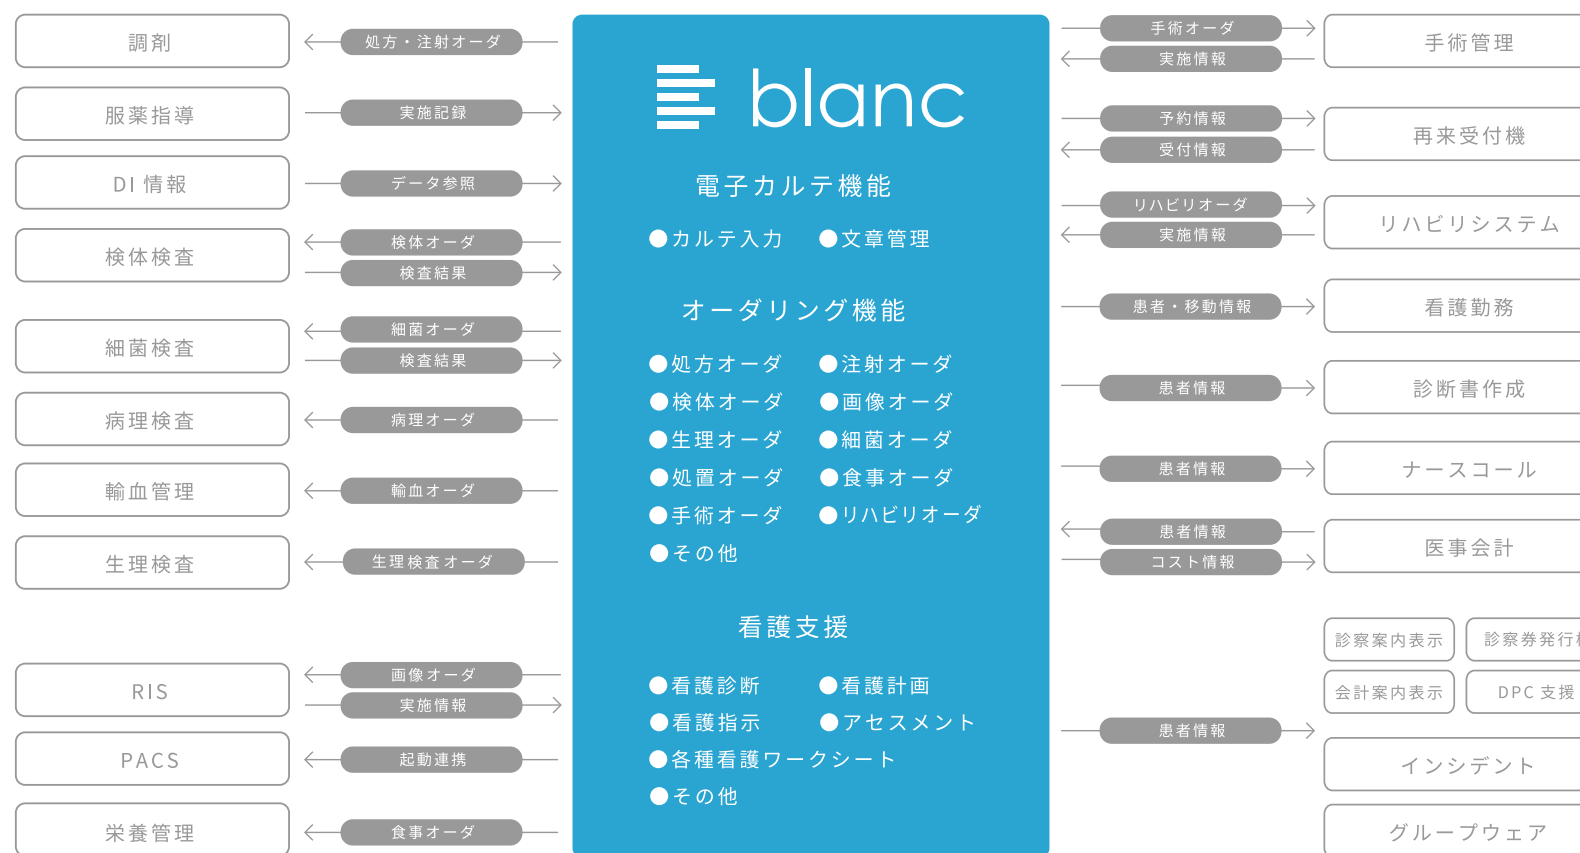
調剤
処方・注射オーダ
服薬指導
実施記録
DI 情報
データ参照
検体検査
検体オーダ
検査結果
細菌検査
細菌オーダ
検査結果
病理検査
病理オーダ
輸血管理
輸血オーダ
生理検査
生理検査オーダ
RIS
画像オーダ
実施情報
PACS
起動連携
栄養管理
食事オーダ

blanc

電子カルテ機能
●カルテ入力 ●文章管理

オーダリング機能
●処方オーダ ●注射オーダ
●検体オーダ ●画像オーダ
●生理オーダ ●細菌オーダ
●処置オーダ ●食事オーダ
●手術オーダ ●リハビリオーダ
●その他

看護支援
●看護診断 ●看護計画
●看護指示 ●アセスメント
●各種看護ワークシート
●その他

手術オーダ
実施情報
手術管理
予約情報
受付情報
再来受付機
リハビリオーダ
実施情報
リハビリシステム
患者・移動情報
看護勤務
患者情報
診断書作成
患者情報
ナースコール
患者情報
コスト情報
医事会計
診察案内表示
診察券発行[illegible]
会計案内表示
DPC 支援
患者情報
インシデント
グループウェア